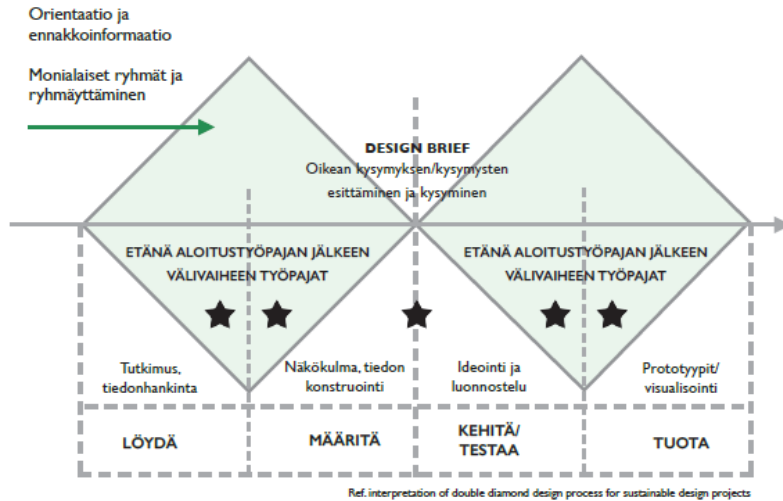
Orientaatio ja ennakkoinformaatio

Monialaiset ryhmät ja ryhmäyttäminen

DESIGN BRIEF
Oikean kysymyksen/kysymysten esittäminen ja kysyminen

ETÄNÄ ALOITUSTYÖPAJAN JÄLKEEN VÄLIVAIHEEN TYÖPAJAT

ETÄNÄ ALOITUSTYÖPAJAN JÄLKEEN VÄLIVAIHEEN TYÖPAJAT

Tutkimus, tiedonhankinta

Näkökulma, tiedon konstruointi

Ideointi ja luonnostelu

Prototyypit/ visualisointi

| LÖYDÄ | MÄÄRITÄ | KEHITÄ/ TESTAA | TUOTA |
|---|---|---|---|

Ref. interpretation of double diamond design process for sustainable design projects